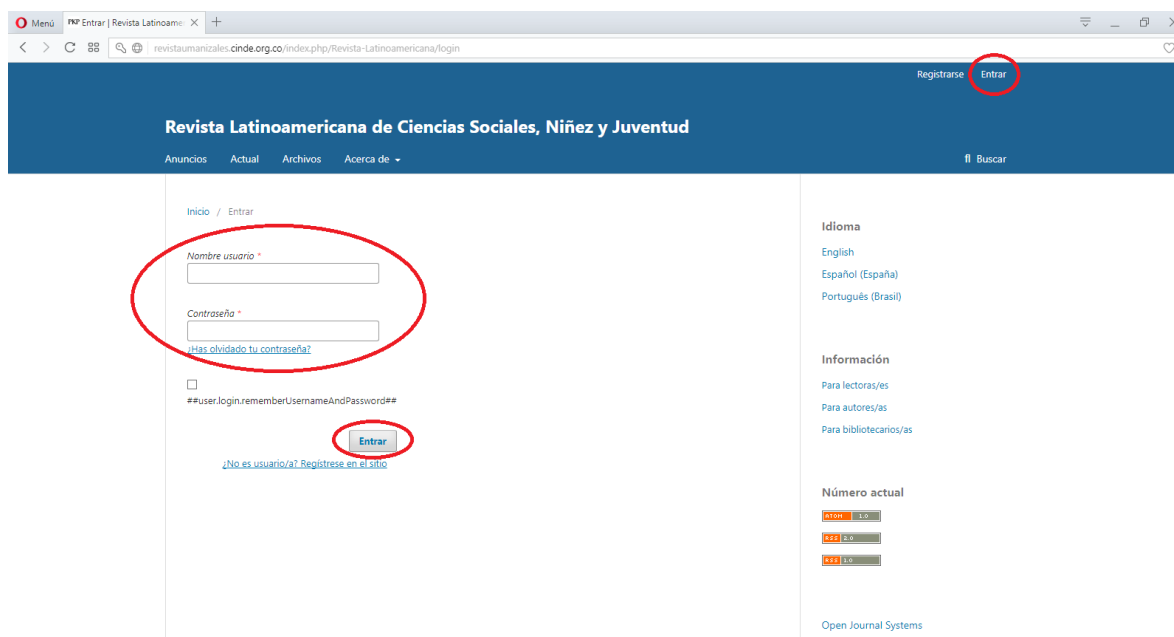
Menú PKP Entrar | Revista Latinoame ×

revistaumanizales.cinde.org.co/index.php/Revista-Latinoamericana/login

Registrarse Entrar

Revista Latinoamericana de Ciencias Sociales, Niñez y Juventud

Anuncios Actual Archivos Acerca de

Buscar

Inicio / Entrar

Nombre usuario *

Contraseña *

¿Has olvidado tu contraseña?

##user.login.rememberUsernameAndPassword##

Entrar

¿No es usuario/a? Regístrese en el sitio

Idioma

English

Español (España)

Português (Brasil)

Información

Para lectoras/es

Para autores/as

Para bibliotecarios/as

Número actual

ATOM 1.0

RSS 2.0

RSS 1.0

Open Journal Systems